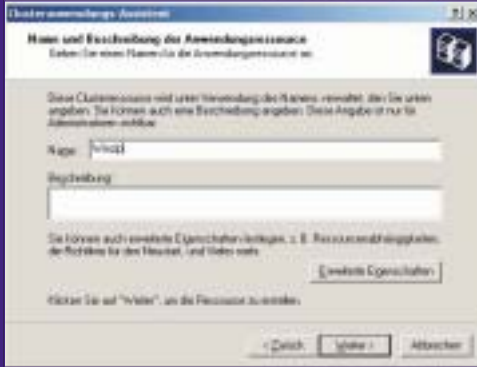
Clusteranwendungs-Assistent

Name und Beschreibung der Anwendungsressource
Geben Sie einen Namen für die Anwendungsressource an.

Diese Clusterressource wird unter Verwendung des Namens verwaltet, den Sie unten angeben. Sie können auch eine Beschreibung angeben. Diese Angabe ist nur für Administratoren sichtbar.

Name: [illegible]

Beschreibung:

Sie können auch erweiterte Eigenschaften festlegen, z. B. Ressourcenabhängigkeiten, die Richtlinie für den Neustart, und Weiteres mehr.

Erweiterte Eigenschaften

Klicken Sie auf "Weiter", um die Ressource zu erstellen.

< Zurück   Weiter >   Abbrechen